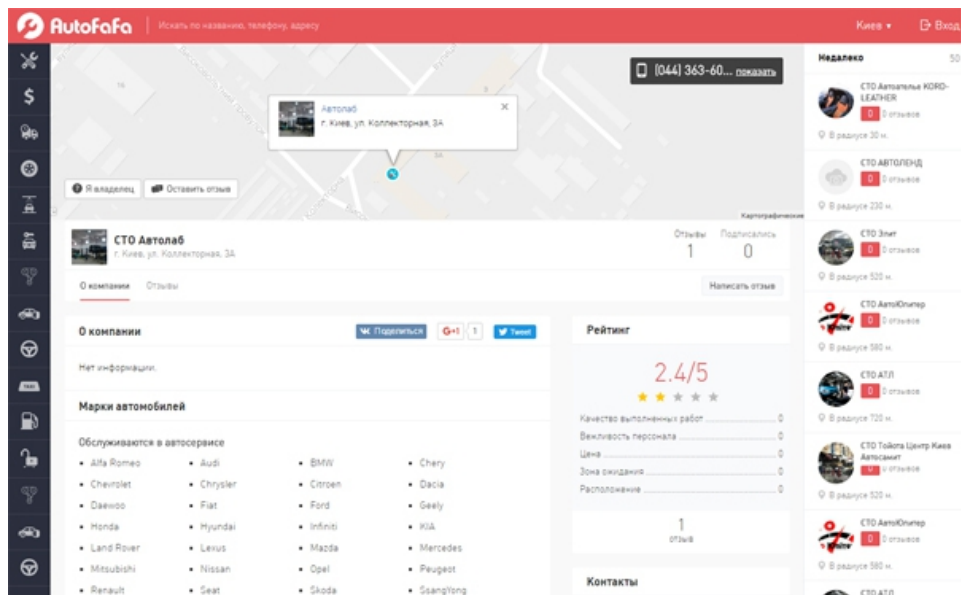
AutoFaFa | Искать по названию, телефону, адресу

Киев ▾

Вход

(044) 363-60... показать

Автолаб
г. Киев, ул. Коллекторная, 3А

Я владелец

Оставить отзыв

Картографические

СТО Автолаб
г. Киев, ул. Коллекторная, 3А

Отзывы
1

Подписались
0

О компании

Отзывы

Написать отзыв

О компании

Поделиться

G+1

1

Tweet

Нет информации.

Марки автомобилей

Обслуживаются в автосервисе

- Alfa Romeo
- Audi
- BMW
- Chery
- Chevrolet
- Chrysler
- Citroen
- Dacia
- Daewoo
- Fiat
- Ford
- Geely
- Honda
- Hyundai
- Infiniti
- KIA
- Land Rover
- Lexus
- Mazda
- Mercedes
- Mitsubishi
- Nissan
- Opel
- Peugeot
- Renault
- Seat
- Skoda
- SsangYong

Рейтинг

2.4/5

Качество выполненных работ 0
Вежливость персонала 0
Цена 0
Зона ожидания 0
Расположение 0

1
отзыв

Контакты

Недалеко

50

СТО Автоателье KORD-LEATHER
0 0 отзывов
В радиусе 30 м.

СТО АВТОЛЕНД
0 0 отзывов
В радиусе 230 м.

СТО Элит
0 0 отзывов
В радиусе 520 м.

СТО АвтоЮпитер
0 0 отзывов
В радиусе 580 м.

СТО АТЛ
0 0 отзывов
В радиусе 720 м.

СТО Тойота Центр Киев Автосамит
0 отзывов
В радиусе 520 м.

СТО АвтоЮпитер
0 0 отзывов
В радиусе 580 м.

СТО АТЛ